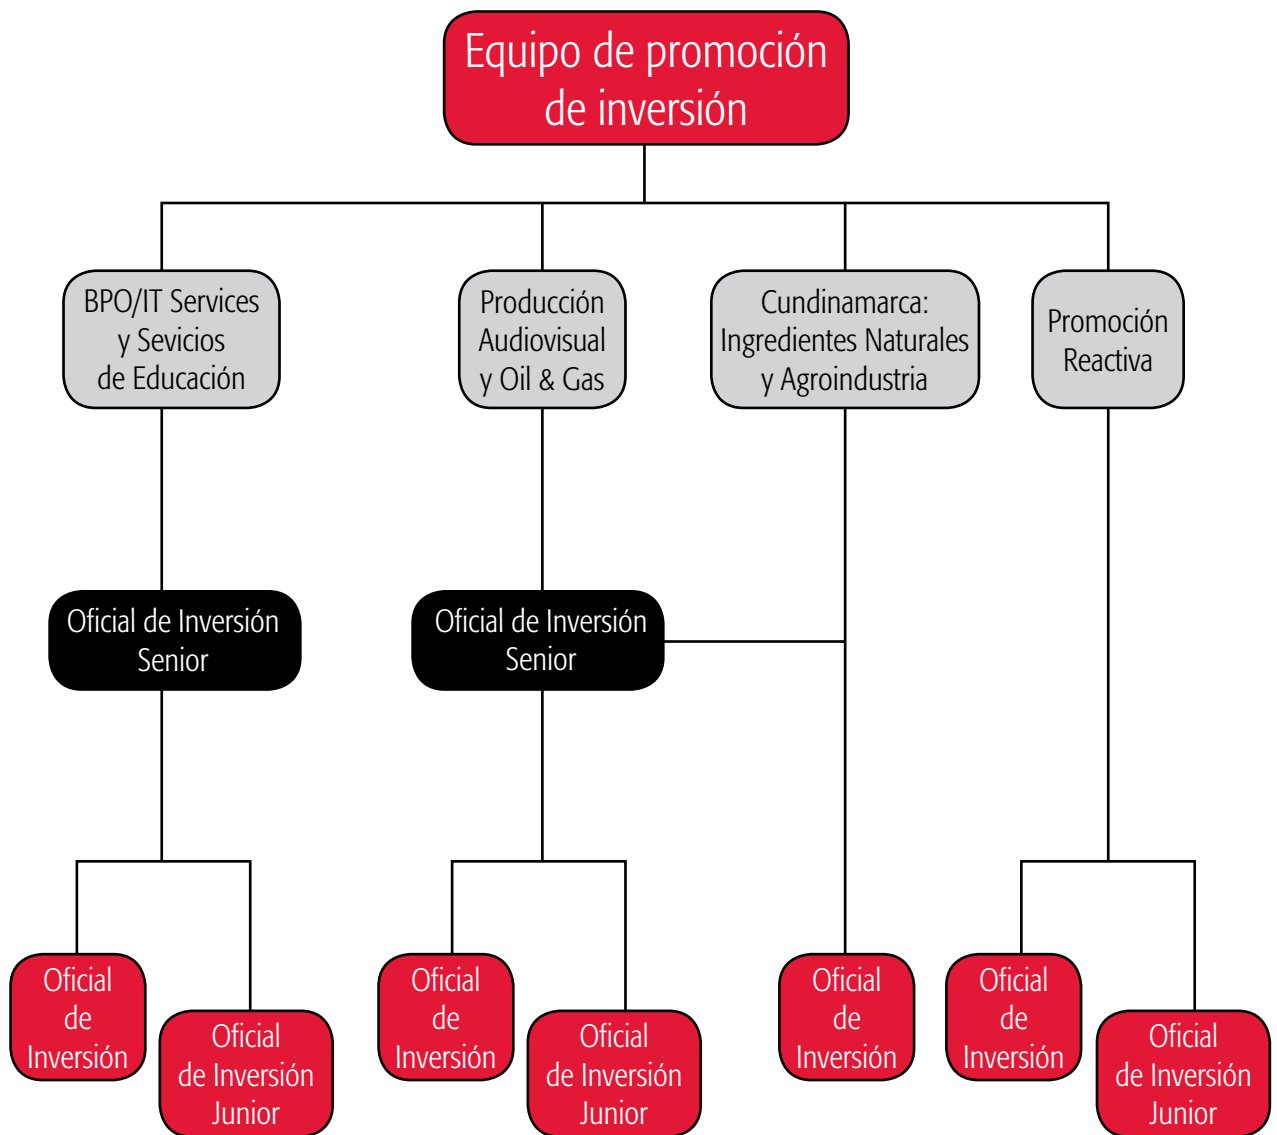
Equipo de promoción de inversión

BPO/IT Services y Sevicios de Educación

Producción Audiovisual y Oil & Gas

Cundinamarca: Ingredientes Naturales y Agroindustria

Promoción Reactiva

Oficial de Inversión Senior

Oficial de Inversión Senior

Oficial de Inversión

Oficial de Inversión Junior

Oficial de Inversión

Oficial de Inversión Junior

Oficial de Inversión

Oficial de Inversión

Oficial de Inversión Junior